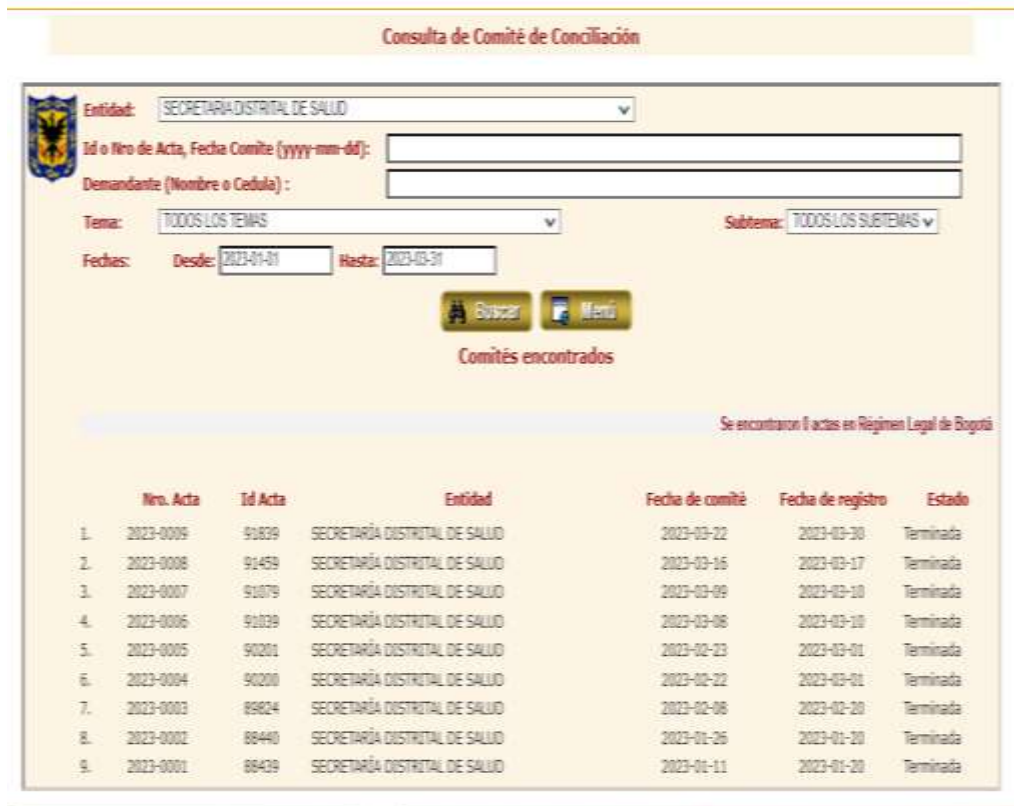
Consulta de Comité de Conciliación

Entidad: SECRETARIA DISTRITAL DE SALUD

Id o Nro de Acta, Fecha Comite (yyyy-mm-dd):

Demandante (Nombre o Cedula) :

Tema: TODOS LOS TEMAS

Subtema: TODOS LOS SUBTEMAS

Fechas: Desde: 2023-01-01 Hasta: 2023-03-31

Buscar Menú

Comités encontrados

Se encontraron 0 actas en Régimen Legal de Bogotá

| | Nro. Acta | Id Acta | Entidad | Fecha de comité | Fecha de registro | Estado |
|---|---|---|---|---|---|---|
| 1. | 2023-0009 | 91839 | SECRETARÍA DISTRITAL DE SALUD | 2023-03-22 | 2023-03-30 | Terminada |
| 2. | 2023-0008 | 91459 | SECRETARÍA DISTRITAL DE SALUD | 2023-03-16 | 2023-03-17 | Terminada |
| 3. | 2023-0007 | 91079 | SECRETARÍA DISTRITAL DE SALUD | 2023-03-09 | 2023-03-10 | Terminada |
| 4. | 2023-0006 | 91039 | SECRETARÍA DISTRITAL DE SALUD | 2023-03-08 | 2023-03-10 | Terminada |
| 5. | 2023-0005 | 90201 | SECRETARÍA DISTRITAL DE SALUD | 2023-02-23 | 2023-03-01 | Terminada |
| 6. | 2023-0004 | 90200 | SECRETARÍA DISTRITAL DE SALUD | 2023-02-22 | 2023-03-01 | Terminada |
| 7. | 2023-0003 | 89824 | SECRETARÍA DISTRITAL DE SALUD | 2023-02-08 | 2023-02-20 | Terminada |
| 8. | 2023-0002 | 88440 | SECRETARÍA DISTRITAL DE SALUD | 2023-01-26 | 2023-01-20 | Terminada |
| 9. | 2023-0001 | 88439 | SECRETARÍA DISTRITAL DE SALUD | 2023-01-11 | 2023-01-20 | Terminada |